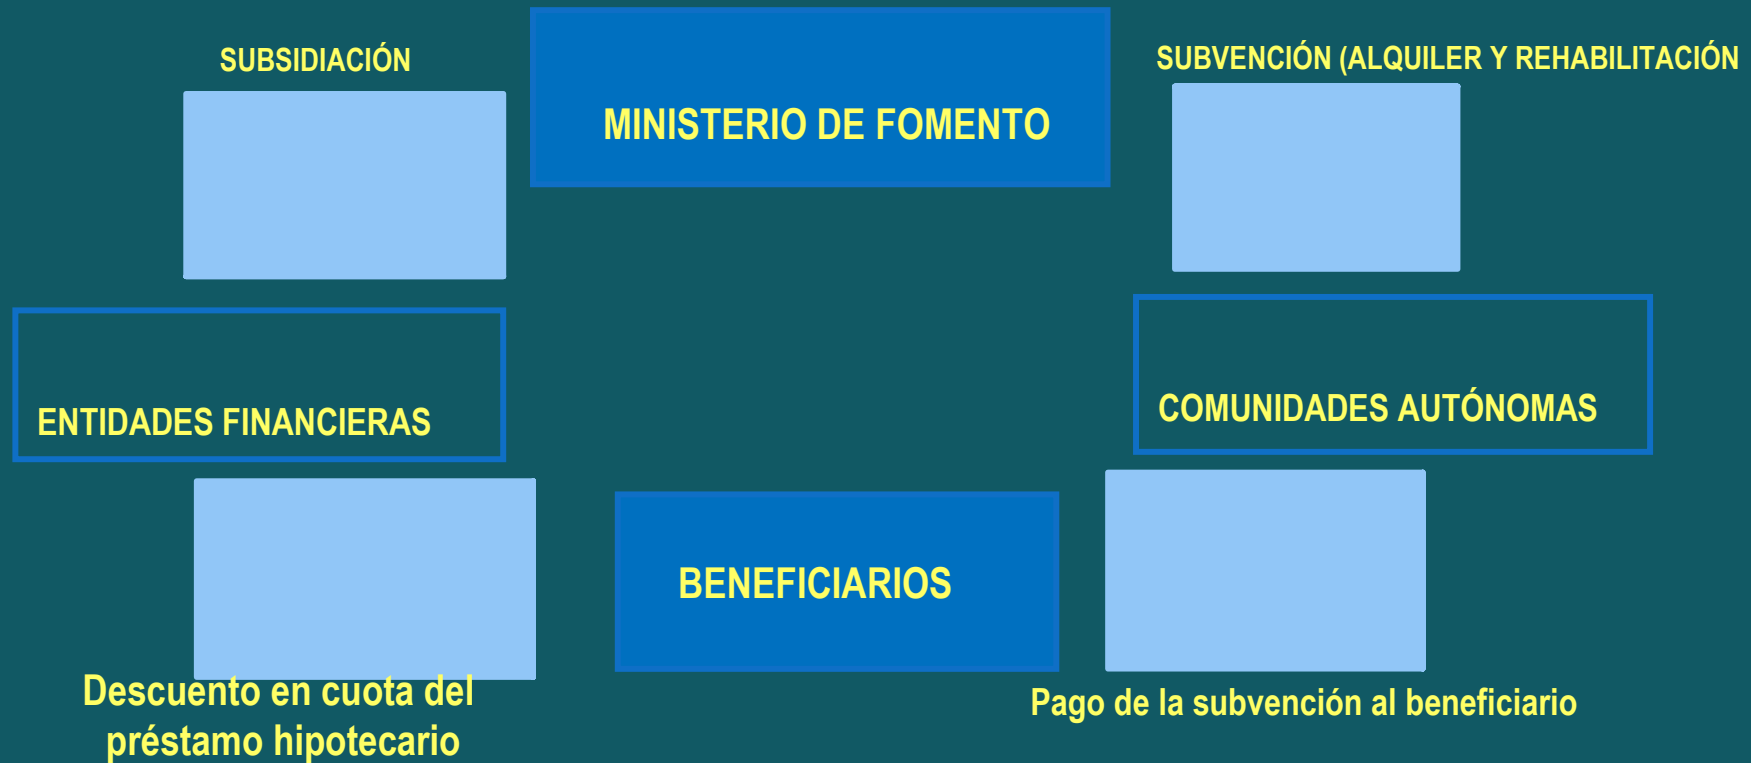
SUBSIDIACIÓN

MINISTERIO DE FOMENTO

SUBVENCIÓN (ALQUILER Y REHABILITACIÓN

ENTIDADES FINANCIERAS

COMUNIDADES AUTÓNOMAS

BENEFICIARIOS

Descuento en cuota del préstamo hipotecario

Pago de la subvención al beneficiario